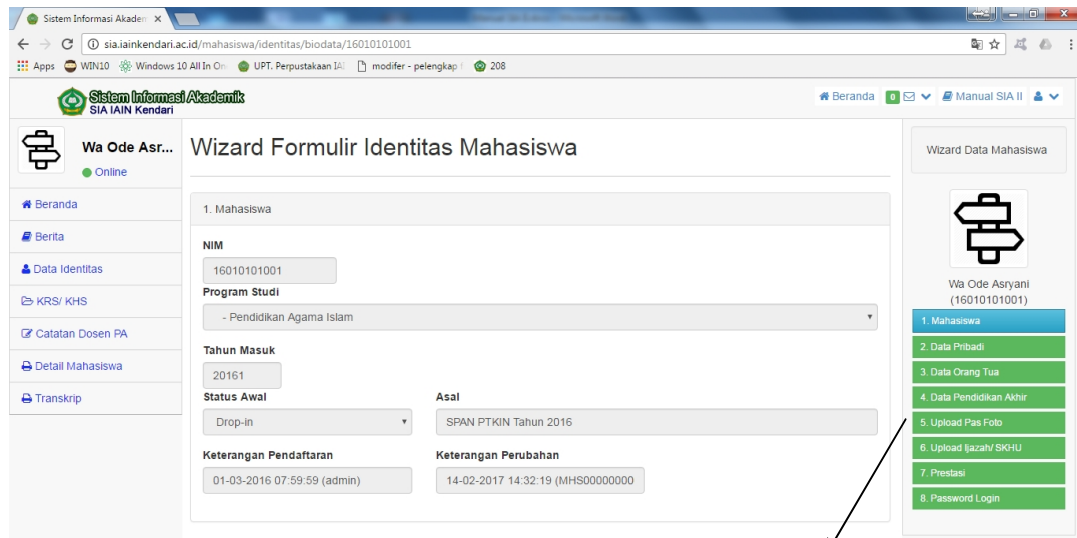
Sistem Informasi Akaden ×

sia.iainkendari.ac.id/mahasiswa/identitas/biodata/16010101001

Apps WIN10 Windows 10 All In On UPT. Perpustakaan IAI modifer - pelengkap 208

Sistem Informasi Akademik
SIA IAIN Kendari

Beranda 0 Manual SIA II

Wa Ode Asr...
Online

Beranda
Berita
Data Identitas
KRS/ KHS
Catatan Dosen PA
Detail Mahasiswa
Transkrip

Wizard Formulir Identitas Mahasiswa

1. Mahasiswa

NIM
16010101001
Program Studi
- Pendidikan Agama Islam
Tahun Masuk
20161
Status Awal
Drop-in
Asal
SPAN PTKIN Tahun 2016
Keterangan Pendaftaran
01-03-2016 07:59:59 (admin)
Keterangan Perubahan
14-02-2017 14:32:19 (MHS00000000

Wizard Data Mahasiswa

Wa Ode Asryani
(16010101001)

1. Mahasiswa
2. Data Pribadi
3. Data Orang Tua
4. Data Pendidikan Akhir
5. Upload Pas Foto
6. Upload Ijazah/ SKHU
7. Prestasi
8. Password Login